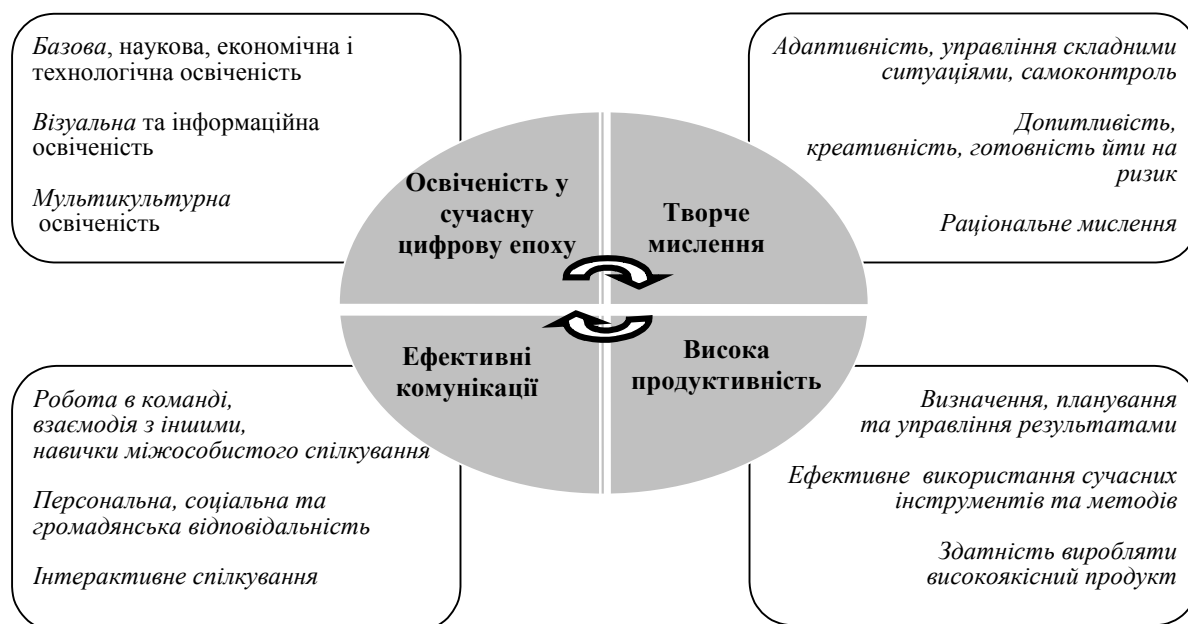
Базова, наукова, економічна і технологічна освіченість

Візуальна та інформаційна освіченість

Мультикультурна освіченість

Адаптивність, управління складними ситуаціями, самоконтроль

Допитливість, креативність, готовність йти на ризик

Раціональне мислення

Освіченість у сучасну цифрову епоху

Творче мислення

Ефективні комунікації

Висока продуктивність

Робота в команді, взаємодія з іншими, навички міжособистого спілкування

Персональна, соціальна та громадянська відповідальність

Інтерактивне спілкування

Визначення, планування та управління результатами

Ефективне використання сучасних інструментів та методів

Здатність виробляти високоякісний продукт